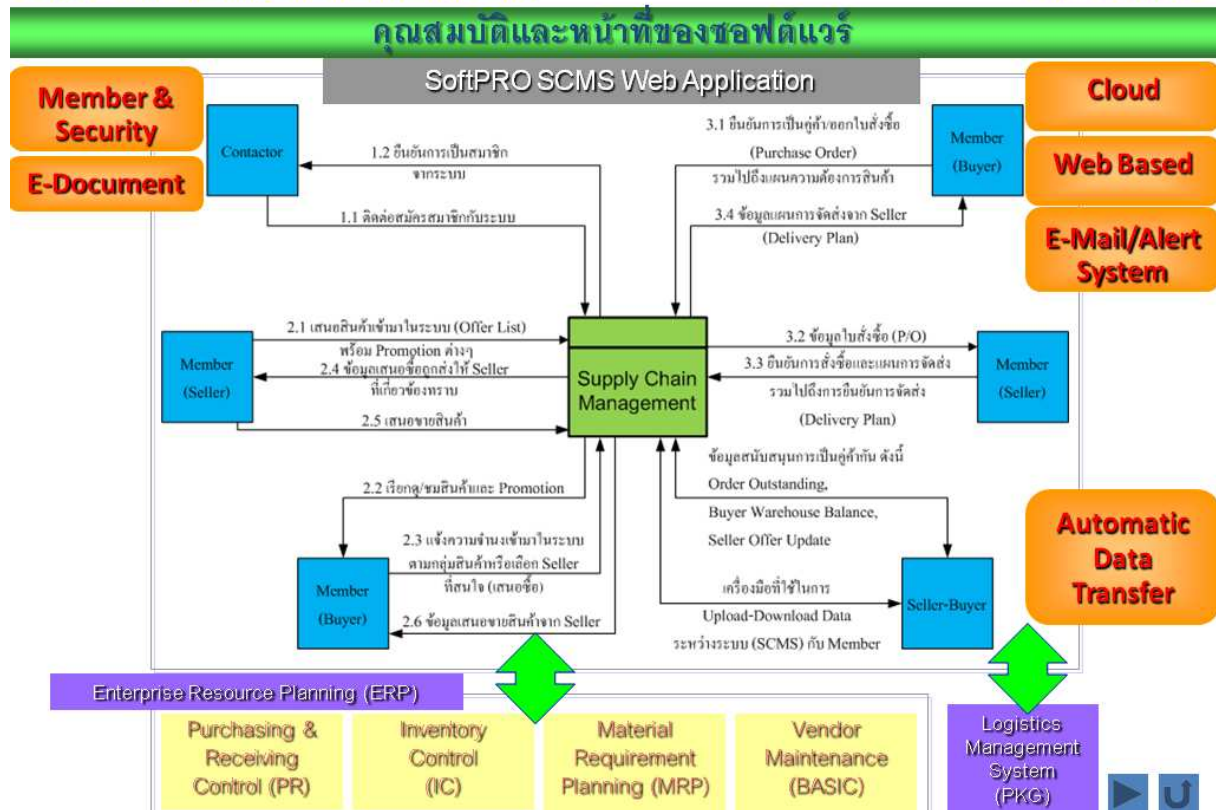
คุณสมบัติและหน้าที่ของซอฟต์แวร์

SoftPRO SCMS Web Application

Member & Security

E-Document

Cloud

Web Based

E-Mail/Alert System

Automatic Data Transfer

Contactor

1.2 ยืนยันการเป็นสมาชิกจากระบบ

1.1 ติดต่อสมัครสมาชิกกับระบบ

3.1 ยืนยันการเป็นคู่ค้า/ออกใบสั่งซื้อ (Purchase Order) รวมไปถึงแผนความต้องการสินค้า

3.4 ข้อมูลแผนการจัดส่งจาก Seller (Delivery Plan)

Member (Buyer)

Member (Seller)

2.1 เสนอสินค้าเข้ามาในระบบ (Offer List) พร้อม Promotion ต่างๆ

2.4 ข้อมูลเสนอซื้อถูกส่งให้ Seller ที่เกี่ยวข้องทราบ

2.5 เสนอขายสินค้า

Supply Chain Management

3.2 ข้อมูลใบสั่งซื้อ (P/O)

3.3 ยืนยันการสั่งซื้อและแผนการจัดส่ง รวมไปถึงการยืนยันการจัดส่ง (Delivery Plan)

Member (Seller)

2.2 เรียกดู/ชมสินค้าและ Promotion

2.3 แจ้งความจำนงเข้ามาในระบบ ตามกลุ่มสินค้าหรือเลือก Seller ที่สนใจ (เสนอซื้อ)

Member (Buyer)

2.6 ข้อมูลเสนอขายสินค้าจาก Seller

ข้อมูลสนับสนุนการเป็นคู่ค้ากัน ดังนี้ Order Outstanding, Buyer Warehouse Balance, Seller Offer Update

เครื่องมือที่ใช้ในการ Upload-Download Data ระหว่างระบบ (SCMS) กับ Member

Seller-Buyer

Enterprise Resource Planning (ERP)

Purchasing & Receiving Control (PR)

Inventory Control (IC)

Material Requirement Planning (MRP)

Vendor Maintenance (BASIC)

Logistics Management System (PKG)